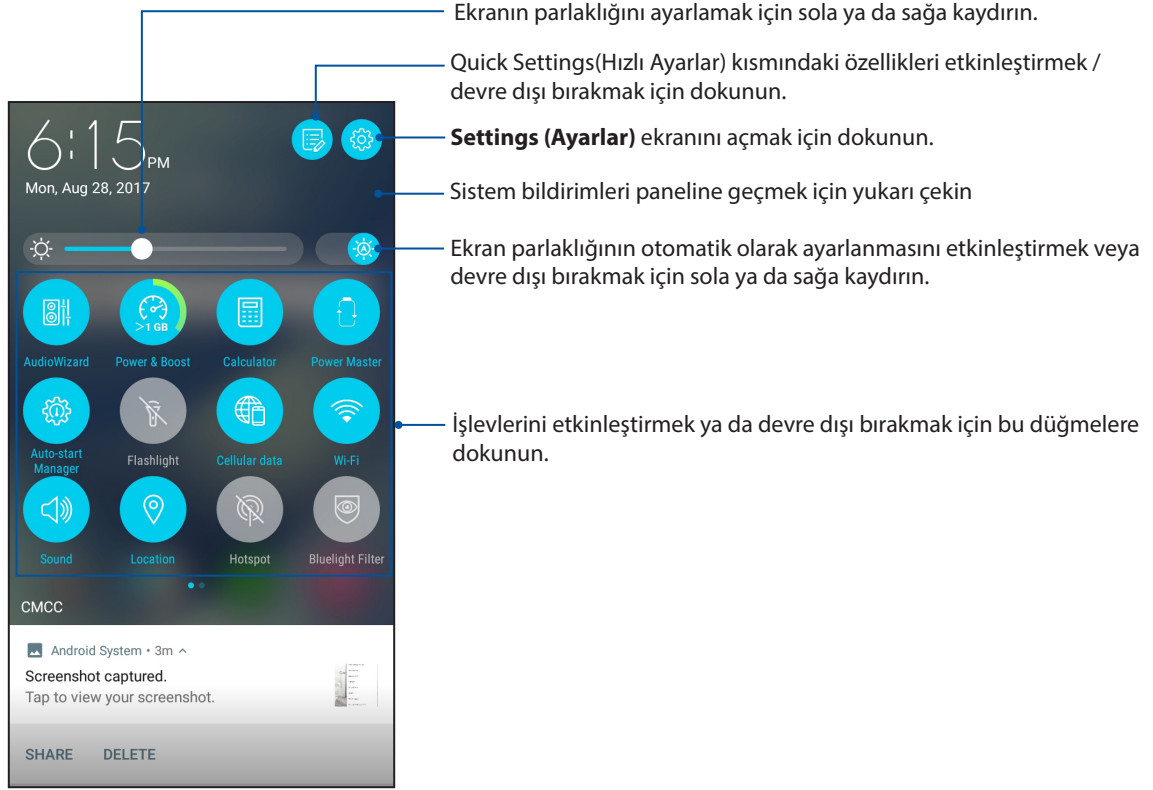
Ekranın parlaklığını ayarlamak için sola ya da sağa kaydırın.

Quick Settings(Hızlı Ayarlar) kısmındaki özellikleri etkinleştirmek / devre dışı bırakmak için dokunun.

**Settings (Ayarlar)** ekranını açmak için dokunun.

Sistem bildirimleri paneline geçmek için yukarı çekin

Ekran parlaklığının otomatik olarak ayarlanmasını etkinleştirmek veya devre dışı bırakmak için sola ya da sağa kaydırın.

İşlevlerini etkinleştirmek ya da devre dışı bırakmak için bu düğmelere dokunun.

6:15 PM
Mon, Aug 28, 2017

AudioWizard
>1 GB
Power & Boost
Calculator
Power Master
Auto-start Manager
Flashlight
Cellular data
Wi-Fi
Sound
Location
Hotspot
Bluelight Filter

CMCC

Android System • 3m
Screenshot captured.
Tap to view your screenshot.

SHARE DELETE